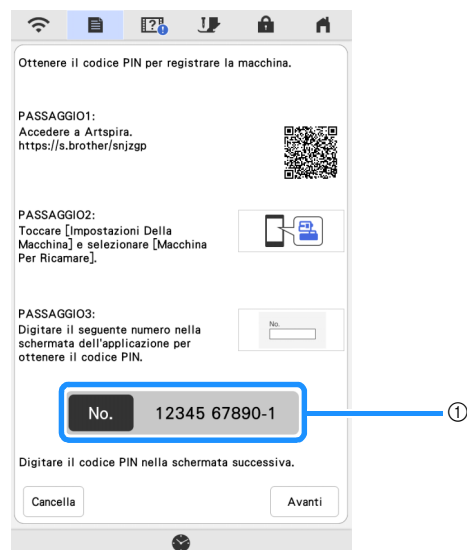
Ottenere il codice PIN per registrare la macchina.

PASSAGGIO1:
Accedere a Artspira.
https://s.brother/snjzgp

PASSAGGIO2:
Toccare [Impostazioni Della Macchina] e selezionare [Macchina Per Ricamare].

PASSAGGIO3:
Digitare il seguente numero nella schermata dell'applicazione per ottenere il codice PIN.

No.

No. 12345 67890-1

①

Digitare il codice PIN nella schermata successiva.

Cancella

Avanti